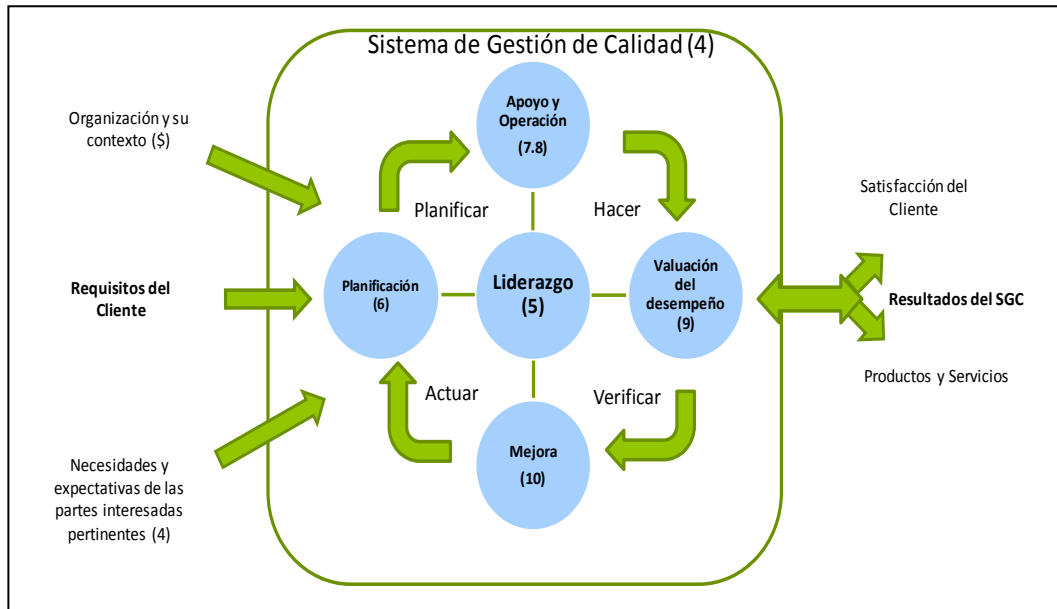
Sistema de Gestión de Calidad (4)

Organización y su contexto ($)

Requisitos del Cliente

Necesidades y expectativas de las partes interesadas pertinentes (4)

Apoyo y Operación (7.8)

Planificar

Hacer

Planificación (6)

Liderazgo (5)

Valuación del desempeño (9)

Actuar

Verificar

Mejora (10)

Satisfacción del Cliente

Resultados del SGC

Productos y Servicios